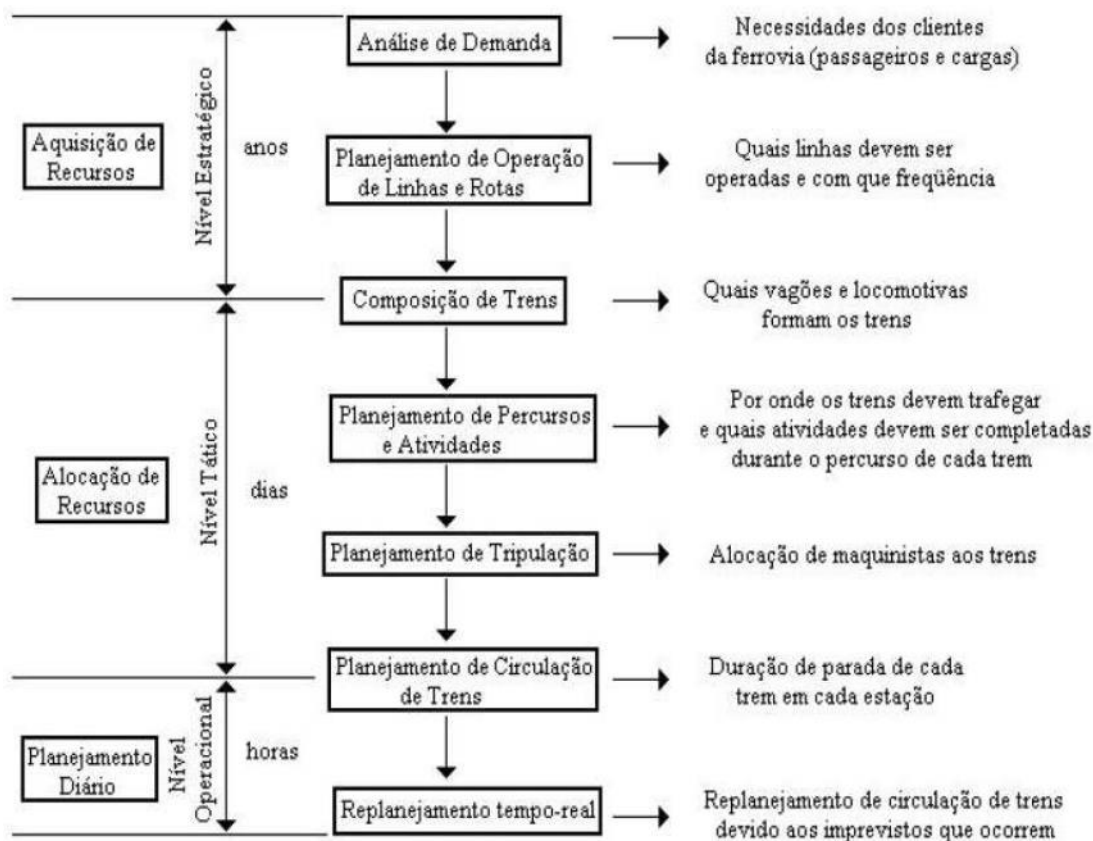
Aquisição de Recursos

Nível Estratégico

anos

Análise de Demanda → Necessidades dos clientes da ferrovia (passageiros e cargas)

Planejamento de Operação de Linhas e Rotas → Quais linhas devem ser operadas e com que freqüência

Alocação de Recursos

Nível Tático

dias

Composição de Trens → Quais vagões e locomotivas formam os trens

Planejamento de Percursos e Atividades → Por onde os trens devem trafegar e quais atividades devem ser completadas durante o percurso de cada trem

Planejamento de Tripulação → Alocação de maquinistas aos trens

Planejamento de Circulação de Trens → Duração de parada de cada trem em cada estação

Planejamento Diário

Nível Operacional

horas

Replanejamento tempo-real → Replanejamento de circulação de trens devido aos imprevistos que ocorrem